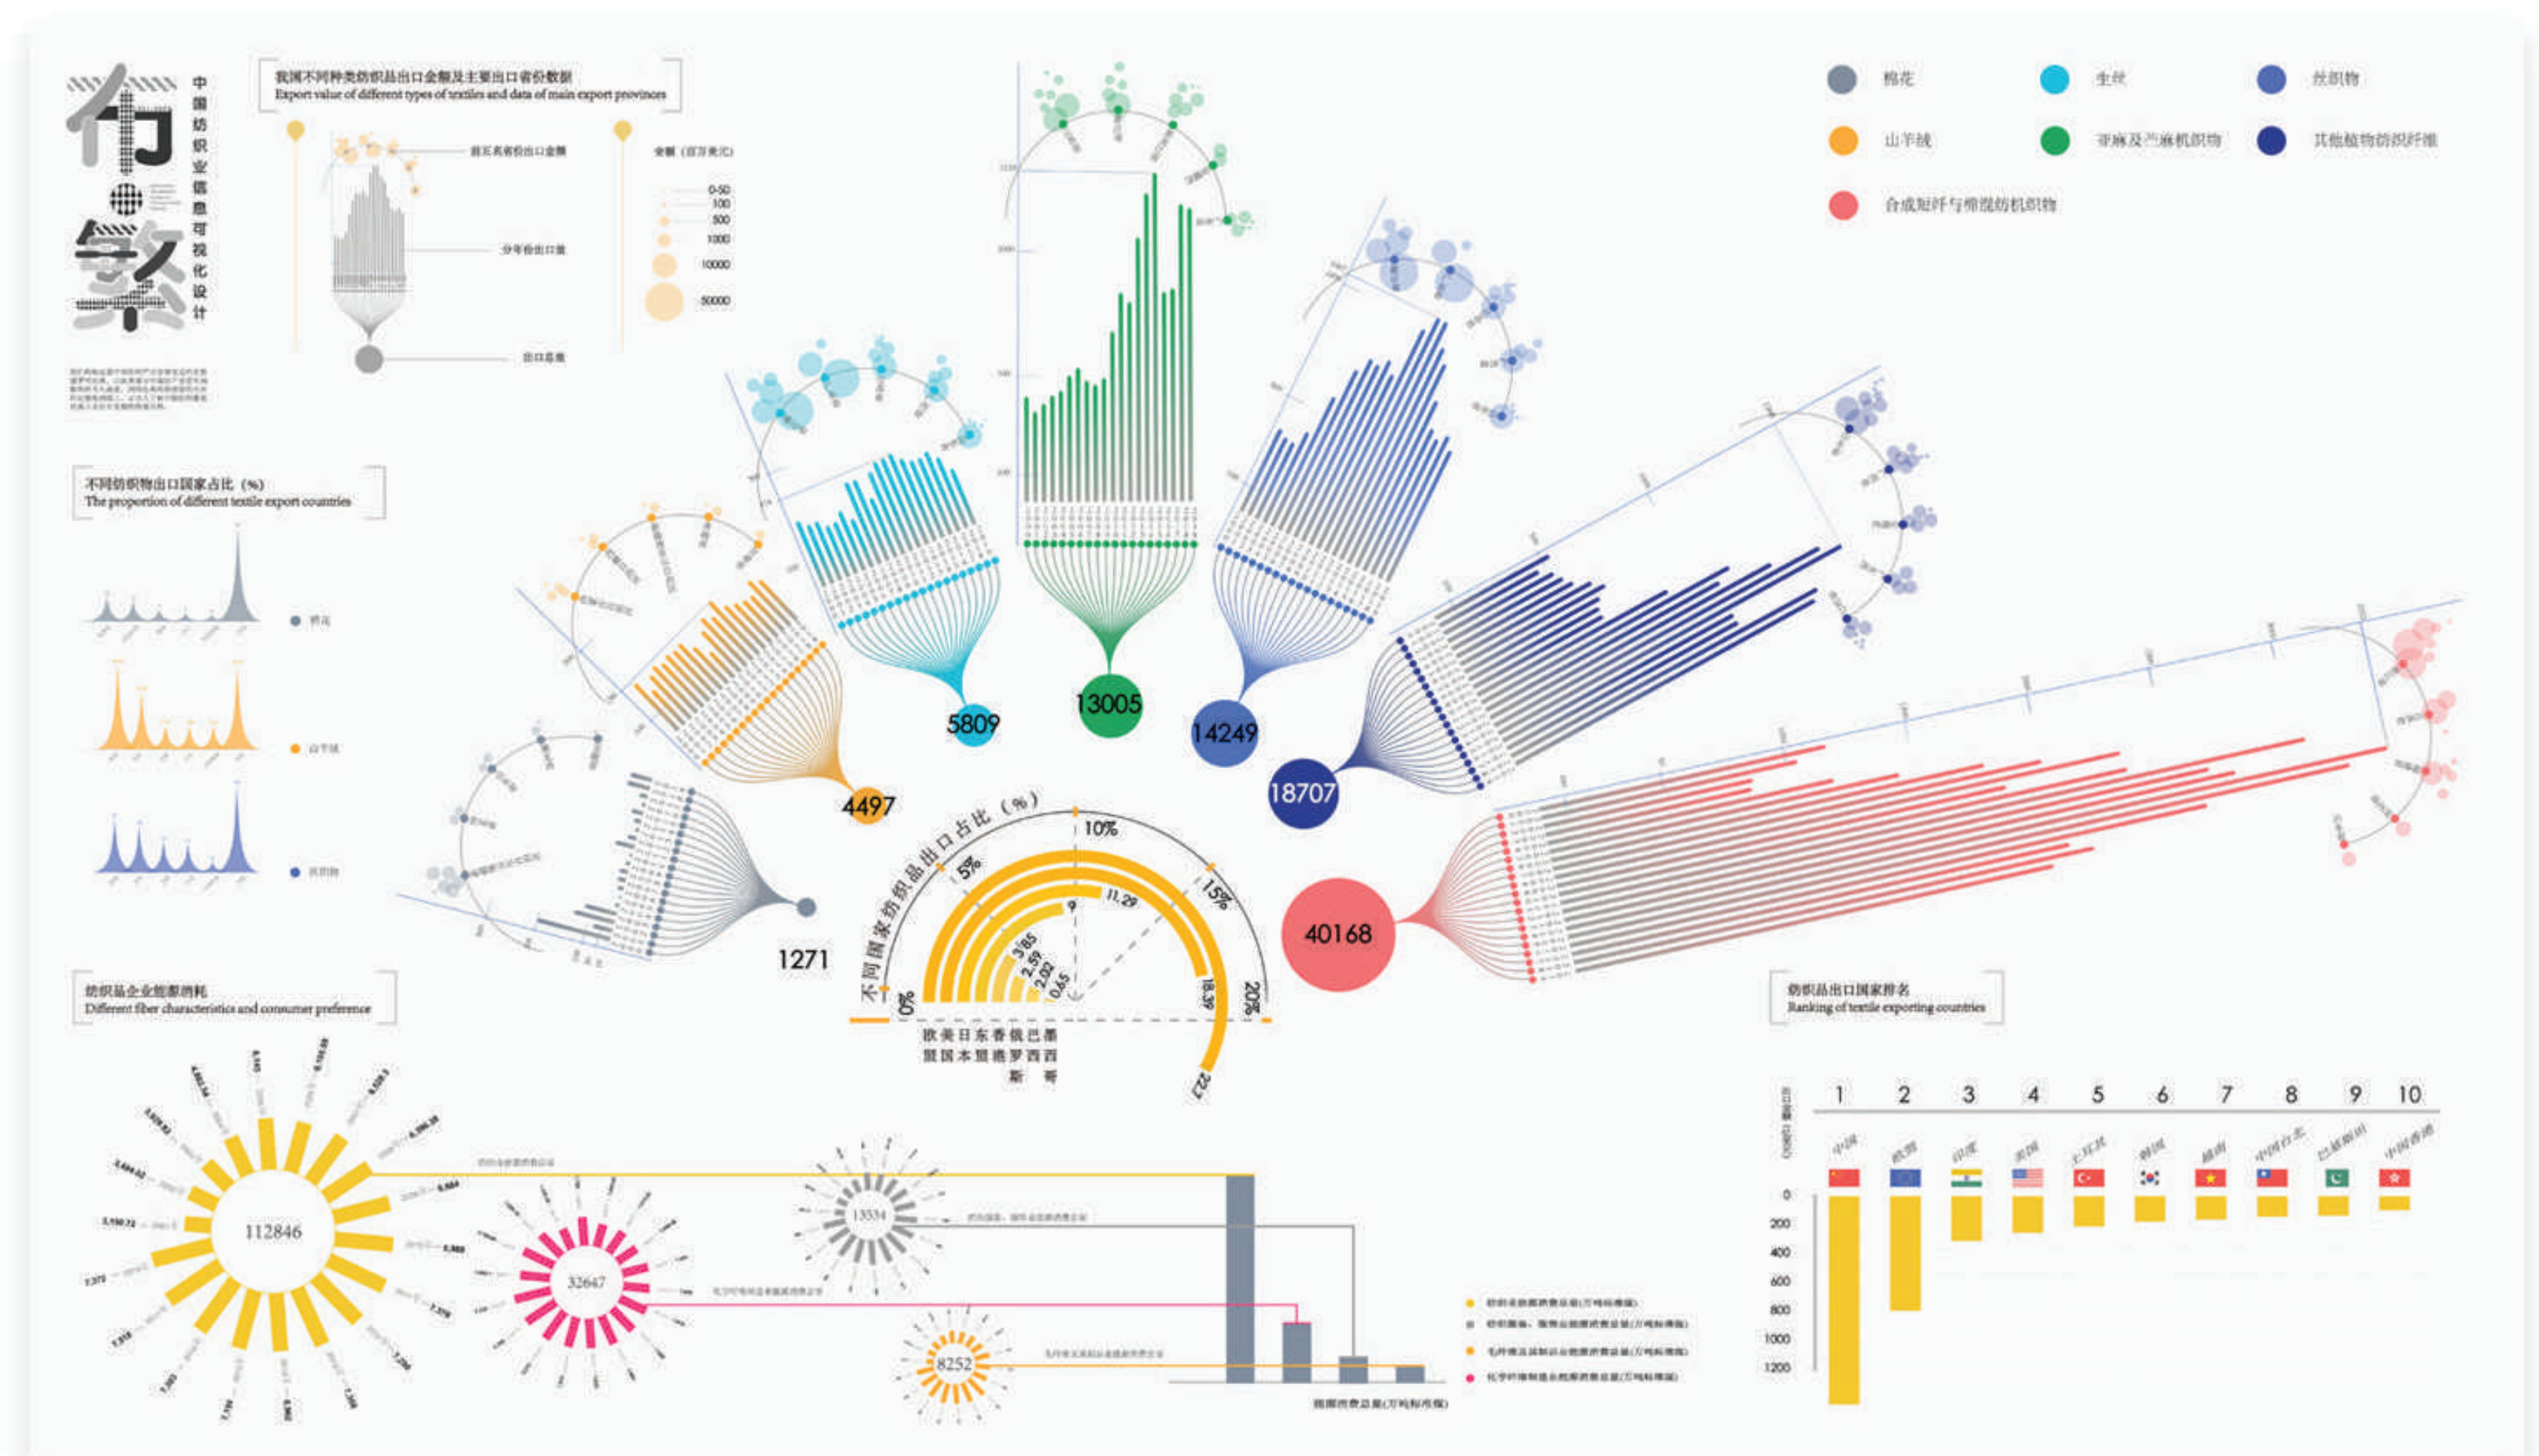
布繁

中国纺织业信息可视化设计

我国不同种类纺织品出口金额及主要出口省份数据
Export value of different types of textiles and data of main export provinces

前五名省份出口金额
分年份出口量
出口总量

金额（百万美元）
0-50
100
500
1000
10000
50000

棉花
生丝
丝织物
山羊绒
亚麻及苎麻机织物
其他植物纺织纤维
合成短纤与棉混纺机织物

不同纺织物出口国家占比（%）
The proportion of different textile export countries

棉花
山羊绒
丝织物

5809
13005
14249
18707
4497
1271
40168

不同国家纺织品出口占比（%）
0%
5%
10%
15%
20%
11.29
9
3.85
2.59
2.02
0.65
18.39
22.2

欧盟 美国 日本 东盟 香港 俄罗斯 巴西 墨西哥

纺织品企业能源消耗
Different fiber characteristics and consumer preference

112846
32647
13534
8252

能源消费总量(万吨标准煤)

纺织品出口国家排名
Ranking of textile exporting countries

1 2 3 4 5 6 7 8 9 10
中国 欧盟 印度 美国 土耳其 韩国 越南 中国台北 巴基斯坦 中国香港
0
200
400
600
800
1000
1200